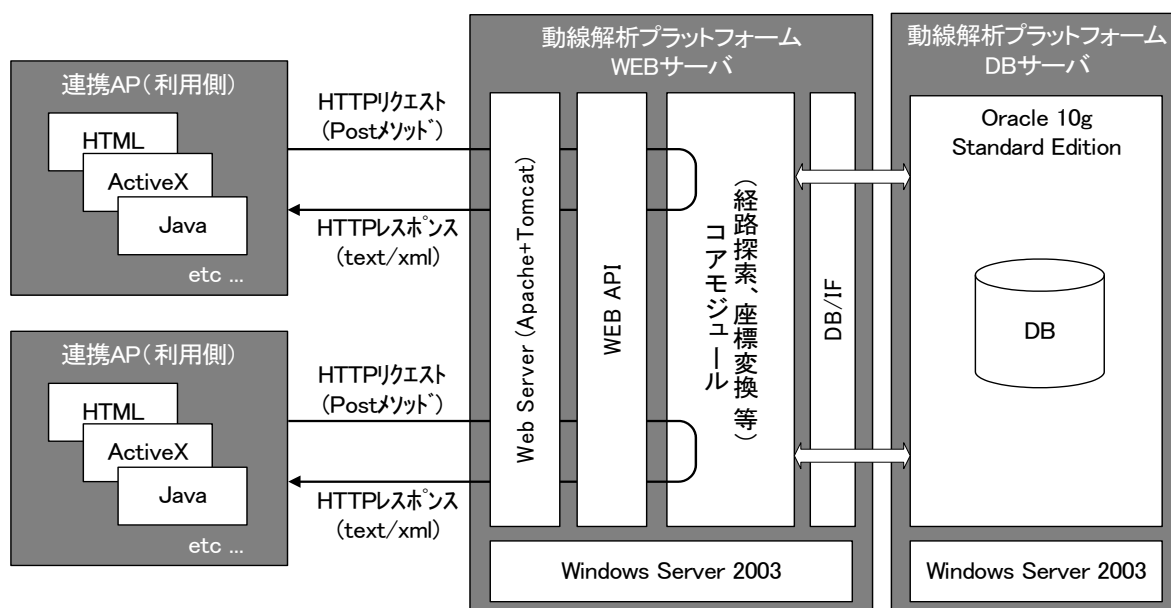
連携AP（利用側）

HTML

ActiveX

Java

etc ...

HTTPリクエスト
（Postﾒｿｯﾄﾞ）

HTTPレスポンス
（text/xml）

連携AP（利用側）

HTML

ActiveX

Java

etc ...

HTTPリクエスト
（Postﾒｿｯﾄﾞ）

HTTPレスポンス
（text/xml）

動線解析プラットフォーム
WEBサーバ

Web Server（Apache+Tomcat）

WEB API

コアモジュール
（経路探索、座標変換 等）

DB/IF

Windows Server 2003

動線解析プラットフォーム
DBサーバ

Oracle 10g
Standard Edition

DB

Windows Server 2003